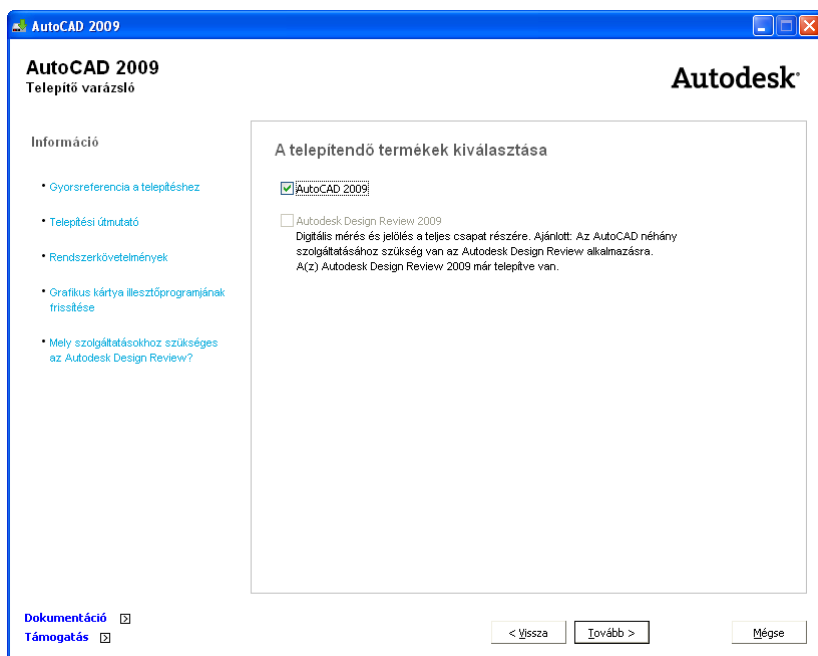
AutoCAD 2009

AutoCAD 2009
Telepítő varázsló

Autodesk

Információ

• Gyorsreferencia a telepítéshez

• Telepítési útmutató

• Rendszerkövetelmények

• Grafikus kártya illesztőprogramjának frissítése

• Mely szolgáltatásokhoz szükséges az Autodesk Design Review?

A telepítendő termékek kiválasztása

AutoCAD 2009

Autodesk Design Review 2009
Digitális mérés és jelölés a teljes csapat részére. Ajánlott: Az AutoCAD néhány szolgáltatásához szükség van az Autodesk Design Review alkalmazásra.
A(z) Autodesk Design Review 2009 már telepítve van.

Dokumentáció
Támogatás

< Vissza
Tovább >
Mégse